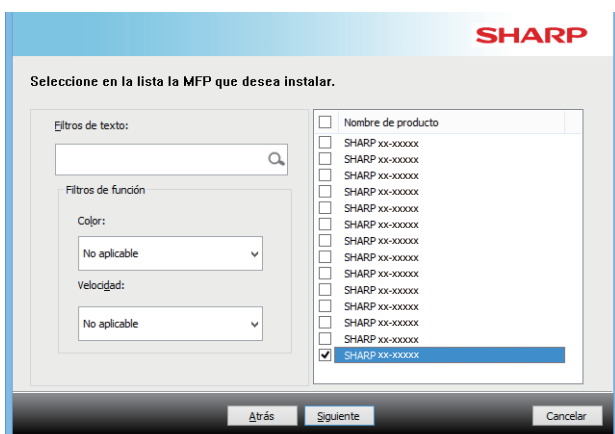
SHARP

Seleccione en la lista la MFP que desea instalar.

Filtros de texto:

Filtros de función

Color:

No aplicable

Velocidad:

No aplicable

| | Nombre de producto |
|---|---|
| | SHARP xx-xxxxx |
| | SHARP xx-xxxxx |
| | SHARP xx-xxxxx |
| | SHARP xx-xxxxx |
| | SHARP xx-xxxxx |
| | SHARP xx-xxxxx |
| | SHARP xx-xxxxx |
| | SHARP xx-xxxxx |
| | SHARP xx-xxxxx |
| | SHARP xx-xxxxx |
| | SHARP xx-xxxxx |
| | SHARP xx-xxxxx |
| | SHARP xx-xxxxx |
| ✓ | SHARP xx-xxxxx |

Atrás Siguiente Cancelar